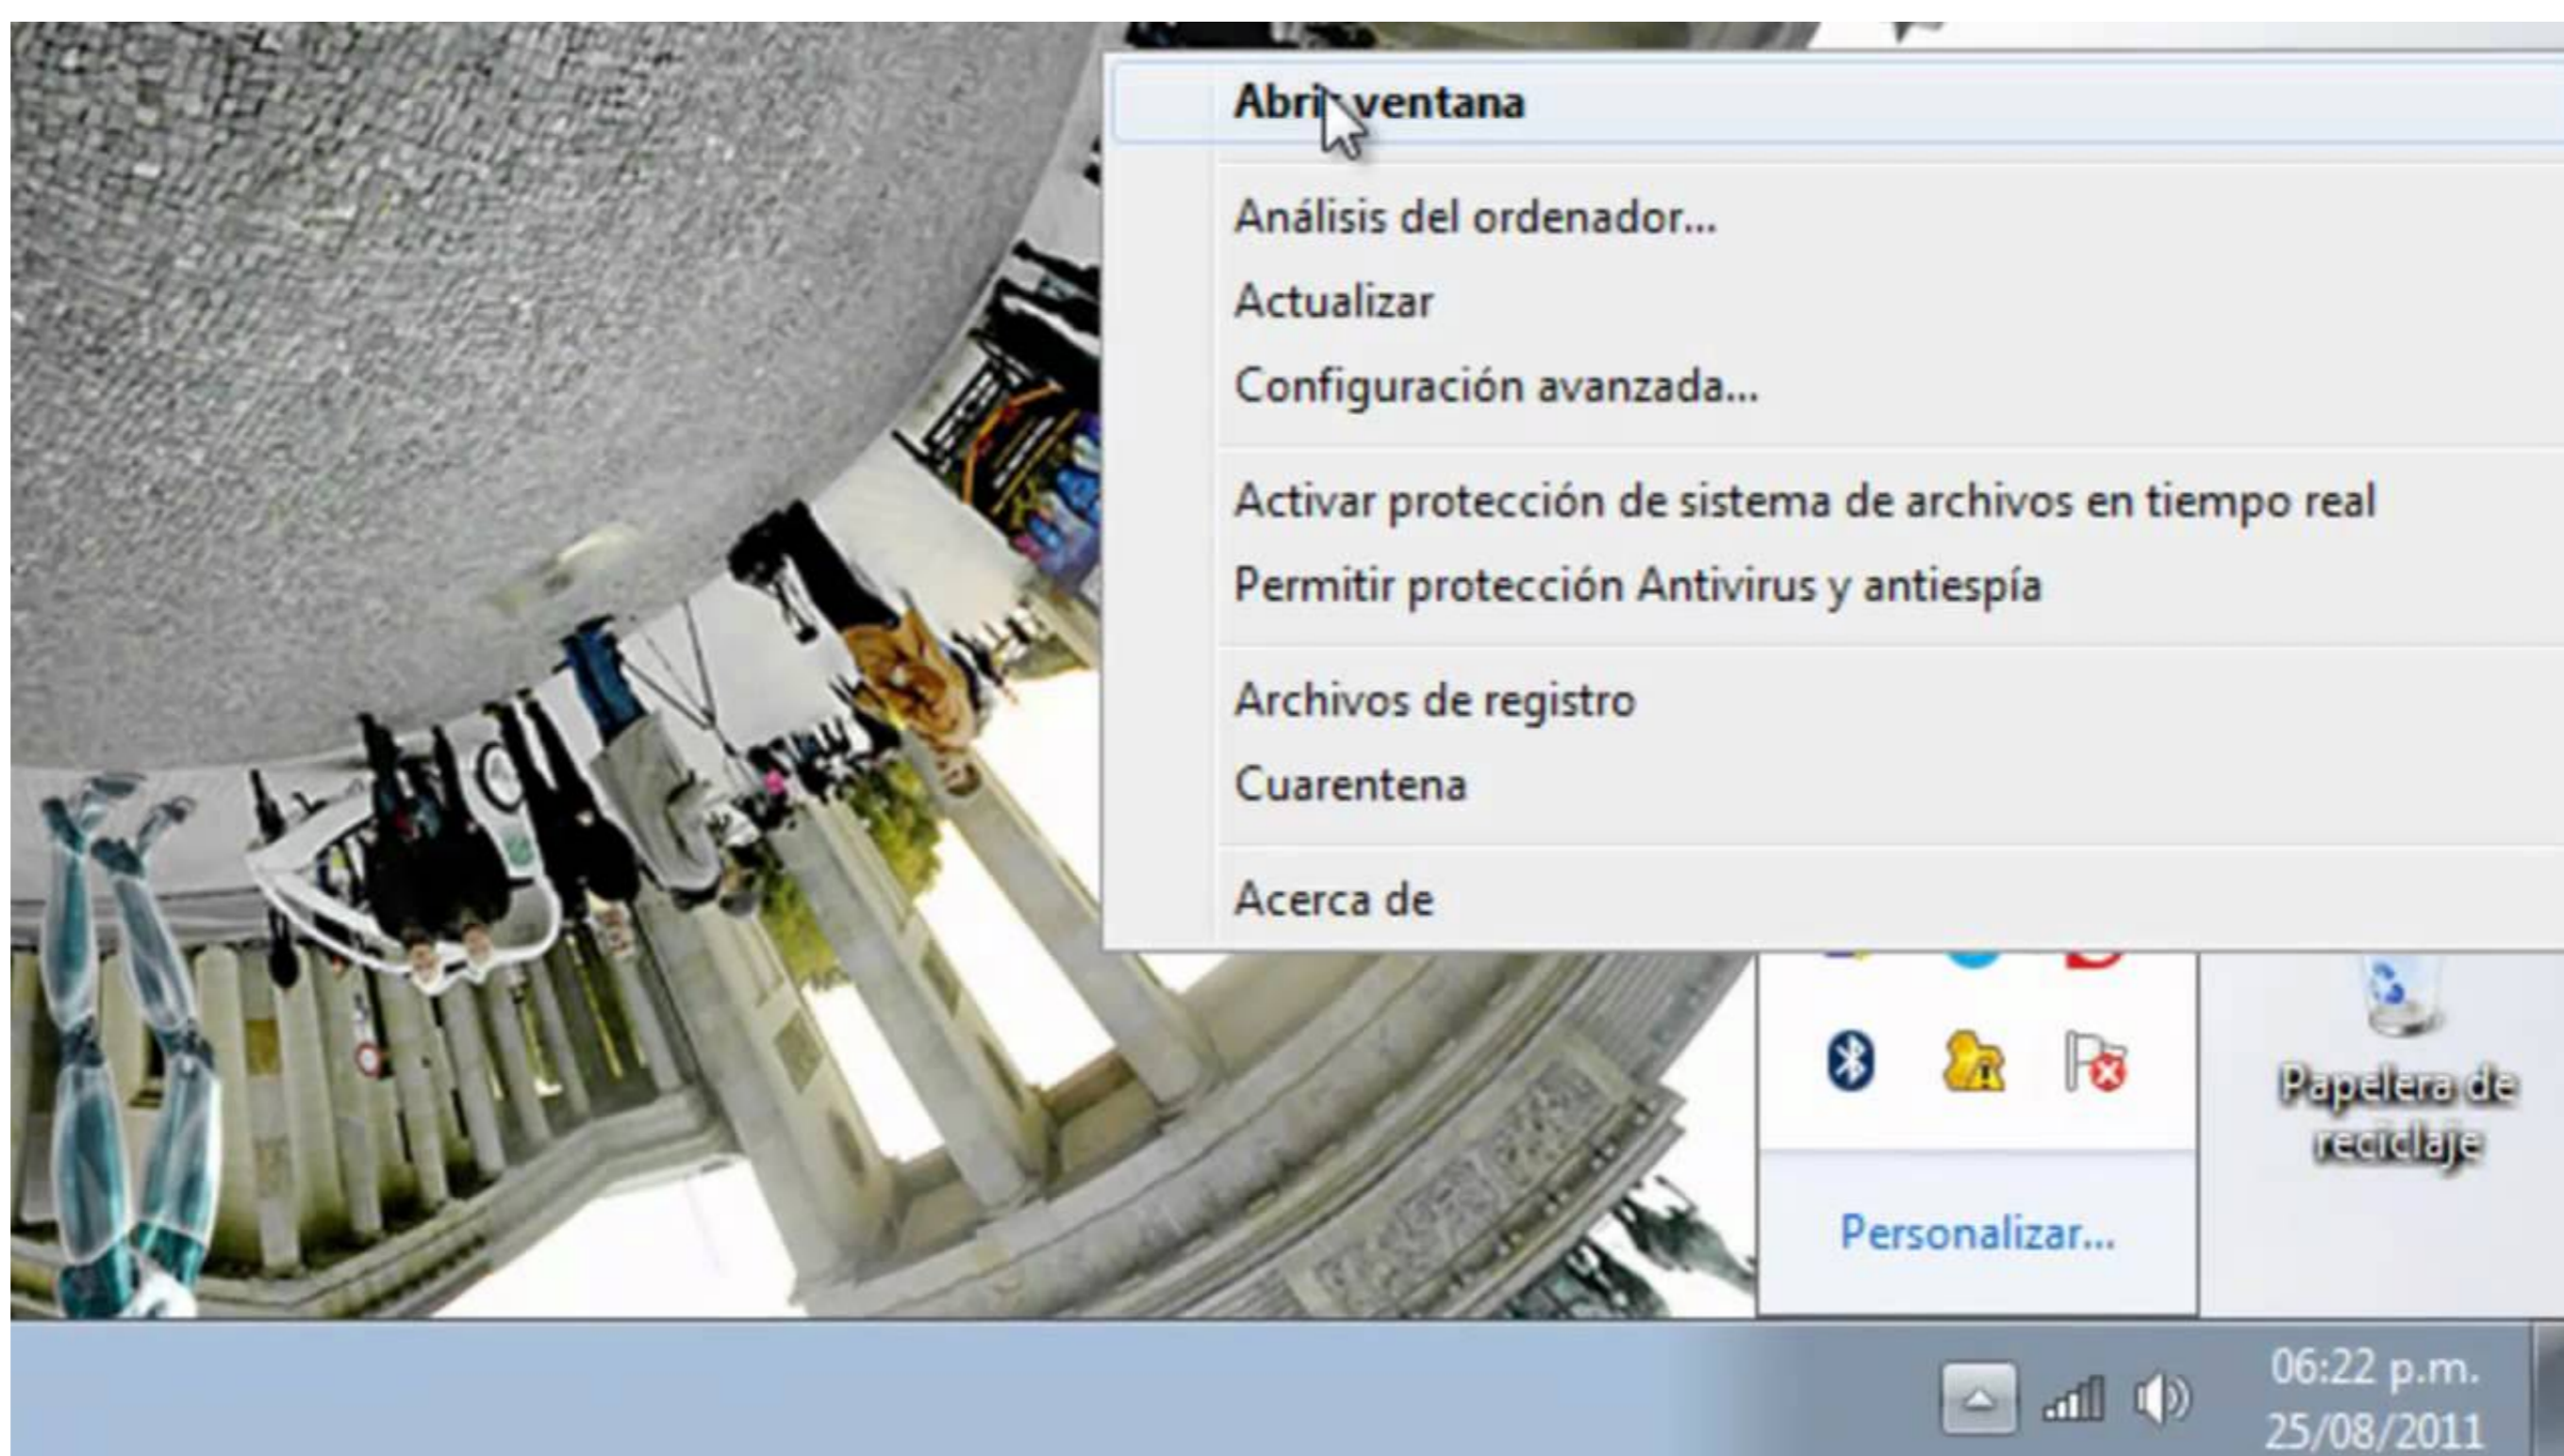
Abrir ventana

Análisis del ordenador...

Actualizar

Configuración avanzada...

Activar protección de sistema de archivos en tiempo real

Permitir protección Antivirus y antiespía

Archivos de registro

Cuarentena

Acerca de

Papelera de reciclaje

Personalizar...

06:22 p.m.
25/08/2011